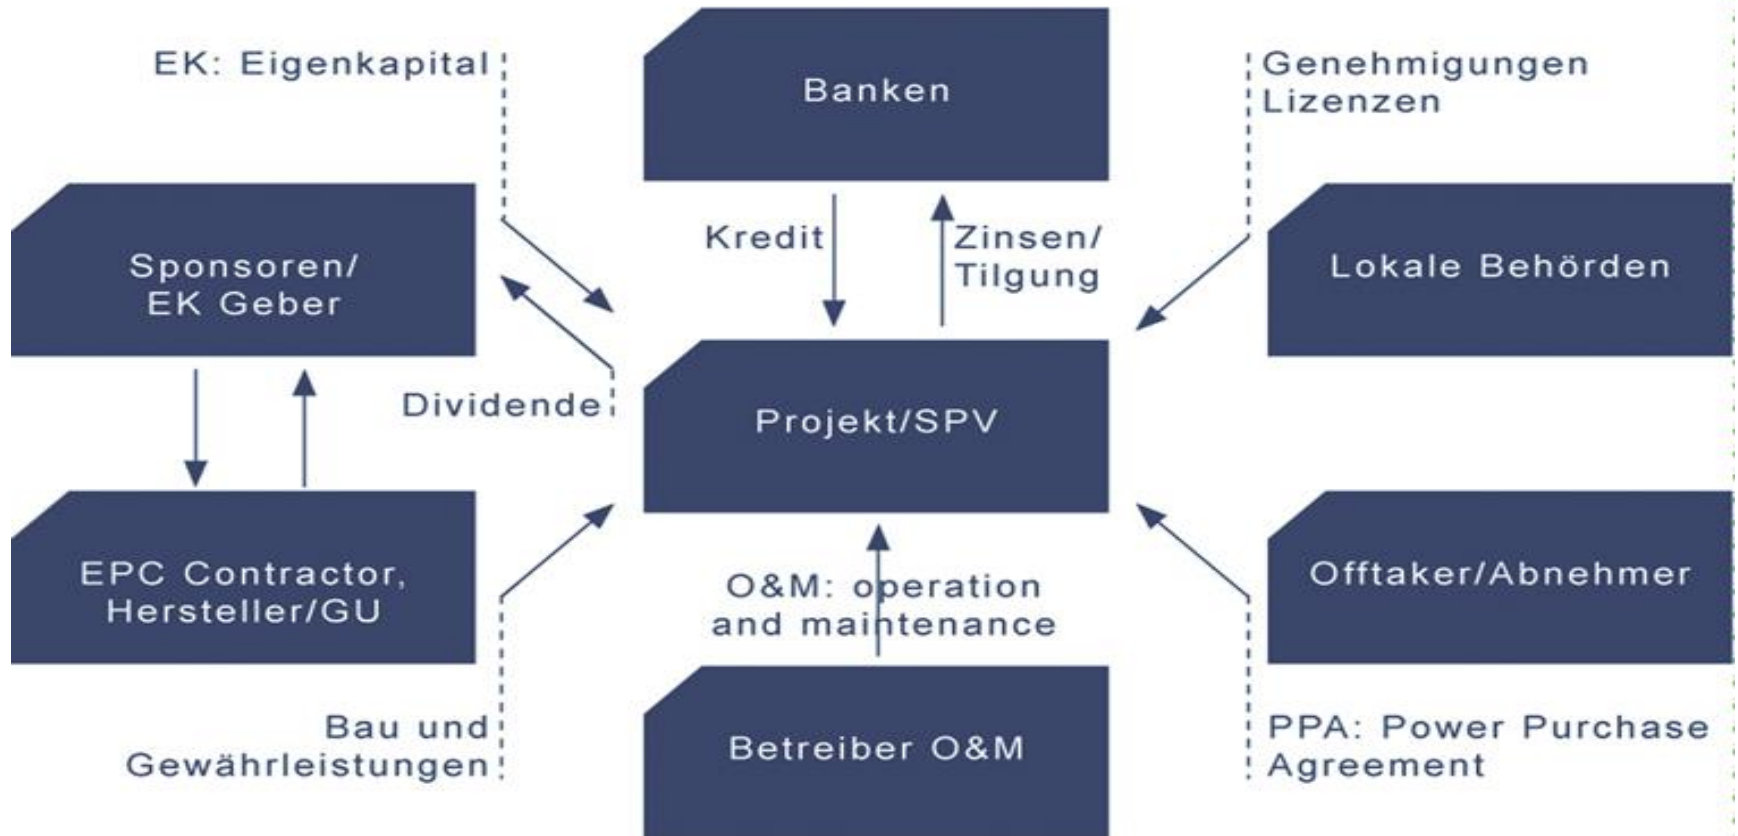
EK: Eigenkapital

Banken

Genehmigungen
Lizenzen

Sponsoren/
EK Geber

Kredit

Zinsen/
Tilgung

Lokale Behörden

Dividende

Projekt/SPV

EPC Contractor,
Hersteller/GU

O&M: operation
and maintenance

Offtaker/Abnehmer

Bau und
Gewährleistungen

Betreiber O&M

PPA: Power Purchase
Agreement